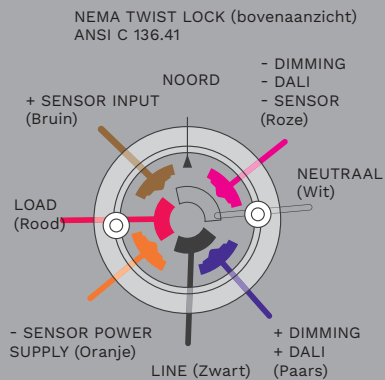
NEMA TWIST LOCK (bovenaanzicht)
ANSI C 136.41

NOORD

+ SENSOR INPUT
(Bruin)

- DIMMING
- DALI
- SENSOR
(Roze)

NEUTRAAL
(Wit)

LOAD
(Rood)

- SENSOR POWER
SUPPLY (Oranje)

LINE (Zwart)

+ DIMMING
+ DALI
(Paars)